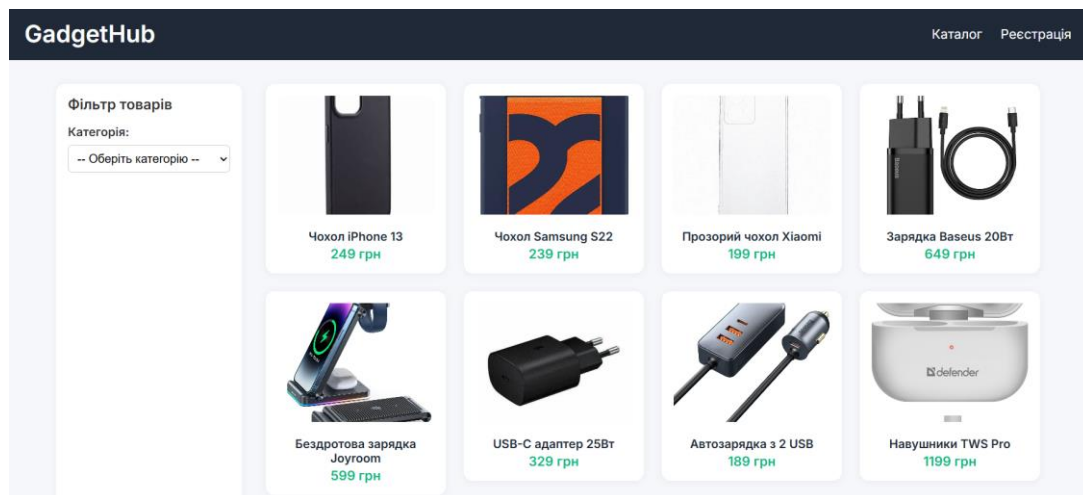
GadgetHub

Каталог Реєстрація

Фільтр товарів

Категорія:

-- Оберіть категорію --

Чохол iPhone 13
249 грн

Чохол Samsung S22
239 грн

Прозорий чохол Xiaomi
199 грн

Baseus

Зарядка Baseus 20Вт
649 грн

Бездротова зарядка Joyroom
599 грн

USB-C адаптер 25Вт
329 грн

Автозарядка з 2 USB
189 грн

defender

Навушники TWS Pro
1199 грн